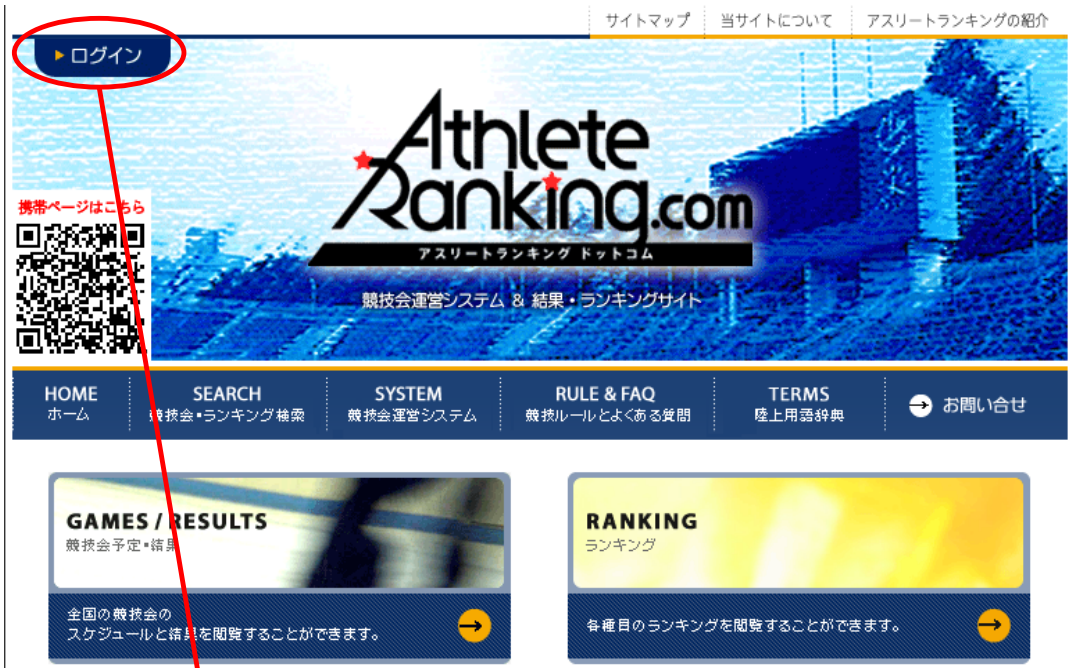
サイトマップ | 当サイトについて | アスリートランキングの紹介

ログイン

携帯ページはこちら

AthleteRanking.com
アスリートランキング ドットコム

競技会運営システム ＆ 結果・ランキングサイト

HOME ホーム
SEARCH 競技会・ランキング検索
SYSTEM 競技会運営システム
RULE & FAQ 競技ルールとよくある質問
TERMS 陸上用語辞典
お問い合せ

GAMES / RESULTS
競技会予定・結果

全国の競技会の
スケジュールと結果を閲覧することができます。

RANKING
ランキング

各種目のランキングを閲覧することができます。